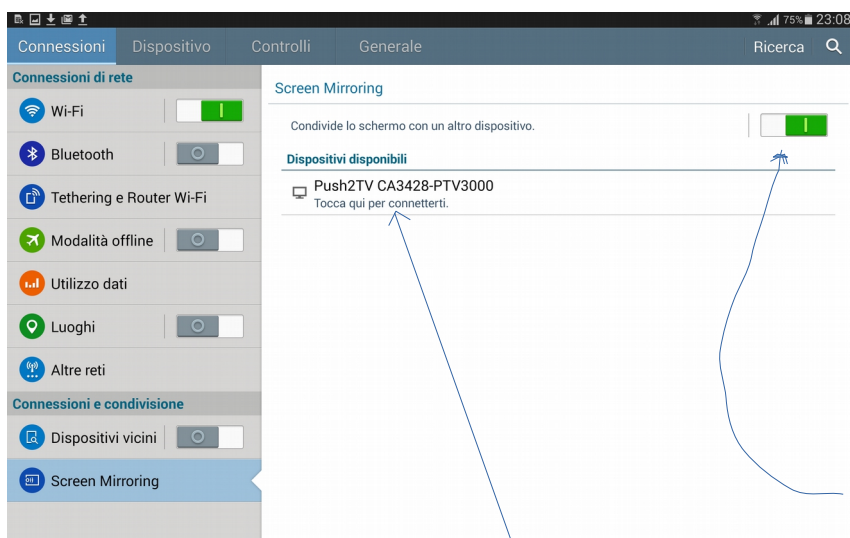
75% 23:08

Connessioni Dispositivo Controlli Generale Ricerca

Connessioni di rete
Wi-Fi
Bluetooth
Tethering e Router Wi-Fi
Modalità offline
Utilizzo dati
Luoghi
Altre reti
Connessioni e condivisione
Dispositivi vicini
Screen Mirroring

Screen Mirroring
Condivide lo schermo con un altro dispositivo.
Dispositivi disponibili
Push2TV CA3428-PTV3000
Tocca qui per connetterti.